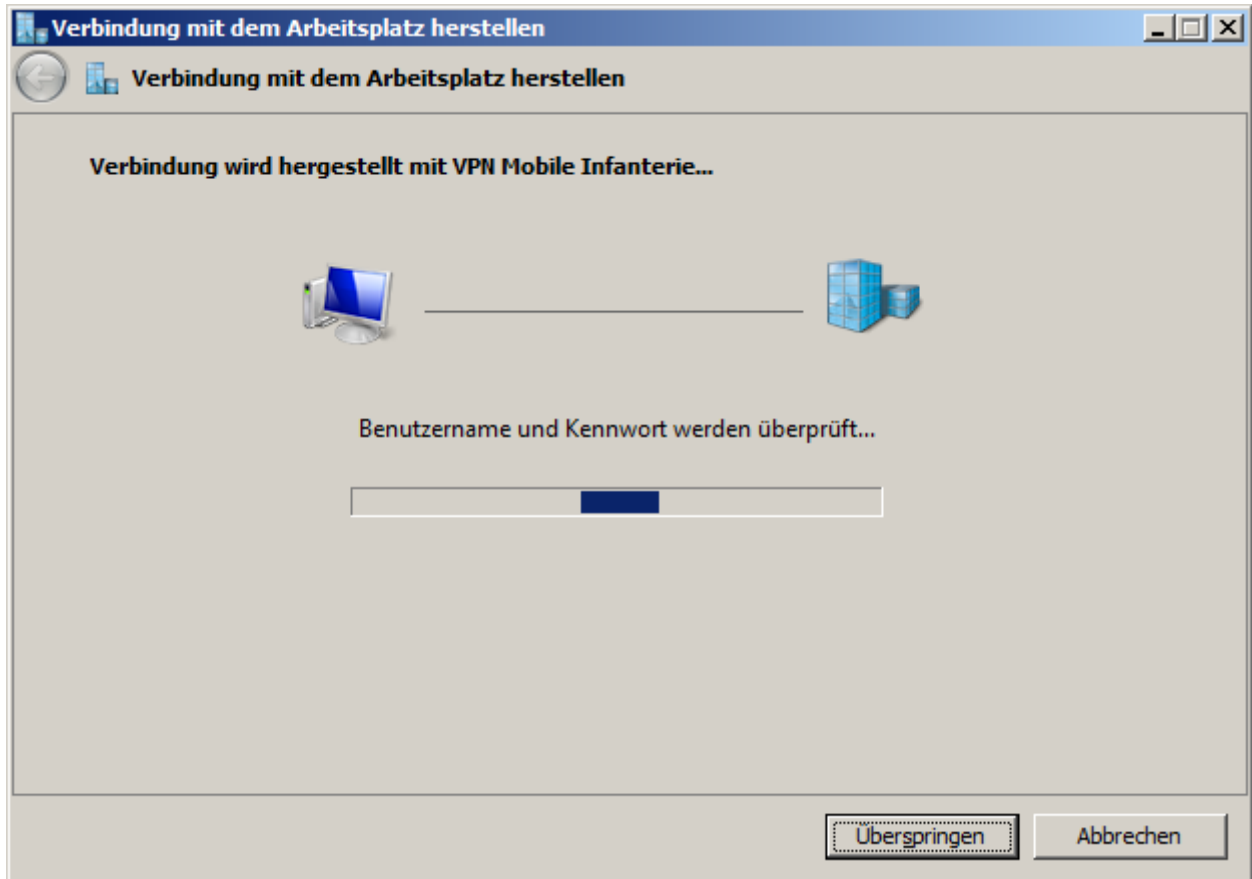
Verbindung mit dem Arbeitsplatz herstellen

Verbindung mit dem Arbeitsplatz herstellen

Verbindung wird hergestellt mit VPN Mobile Infanterie...

Benutzername und Kennwort werden überprüft...

Überspringen

Abbrechen